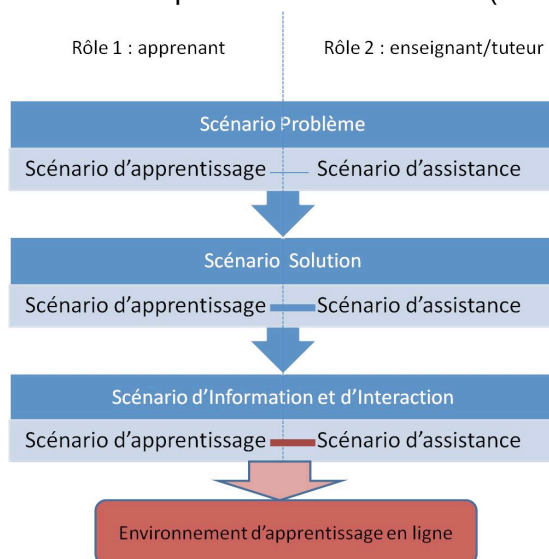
Rôle 1 : apprenant

Rôle 2 : enseignant/tuteur

Scénario Problème

Scénario d'apprentissage

Scénario d'assistance

Scénario Solution

Scénario d'apprentissage

Scénario d'assistance

Scénario d'Information et d'Interaction

Scénario d'apprentissage

Scénario d'assistance

Environnement d'apprentissage en ligne